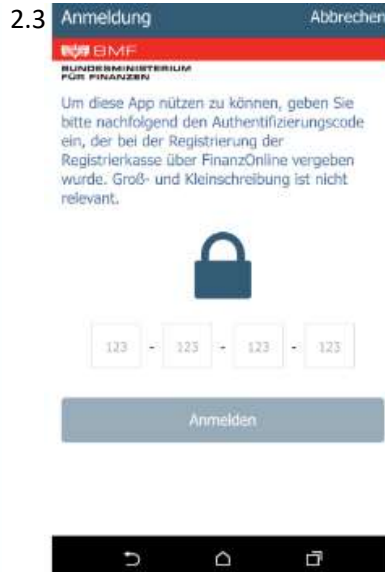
2.3 Anmeldung

Abbrechen

BMF
BUNDESMINISTERIUM FÜR FINANZEN

Um diese App nützen zu können, geben Sie bitte nachfolgend den Authentifizierungscode ein, der bei der Registrierung der Registrierkasse über FinanzOnline vergeben wurde. Groß- und Kleinschreibung ist nicht relevant.

123 - 123 - 123 - 123

Anmelden